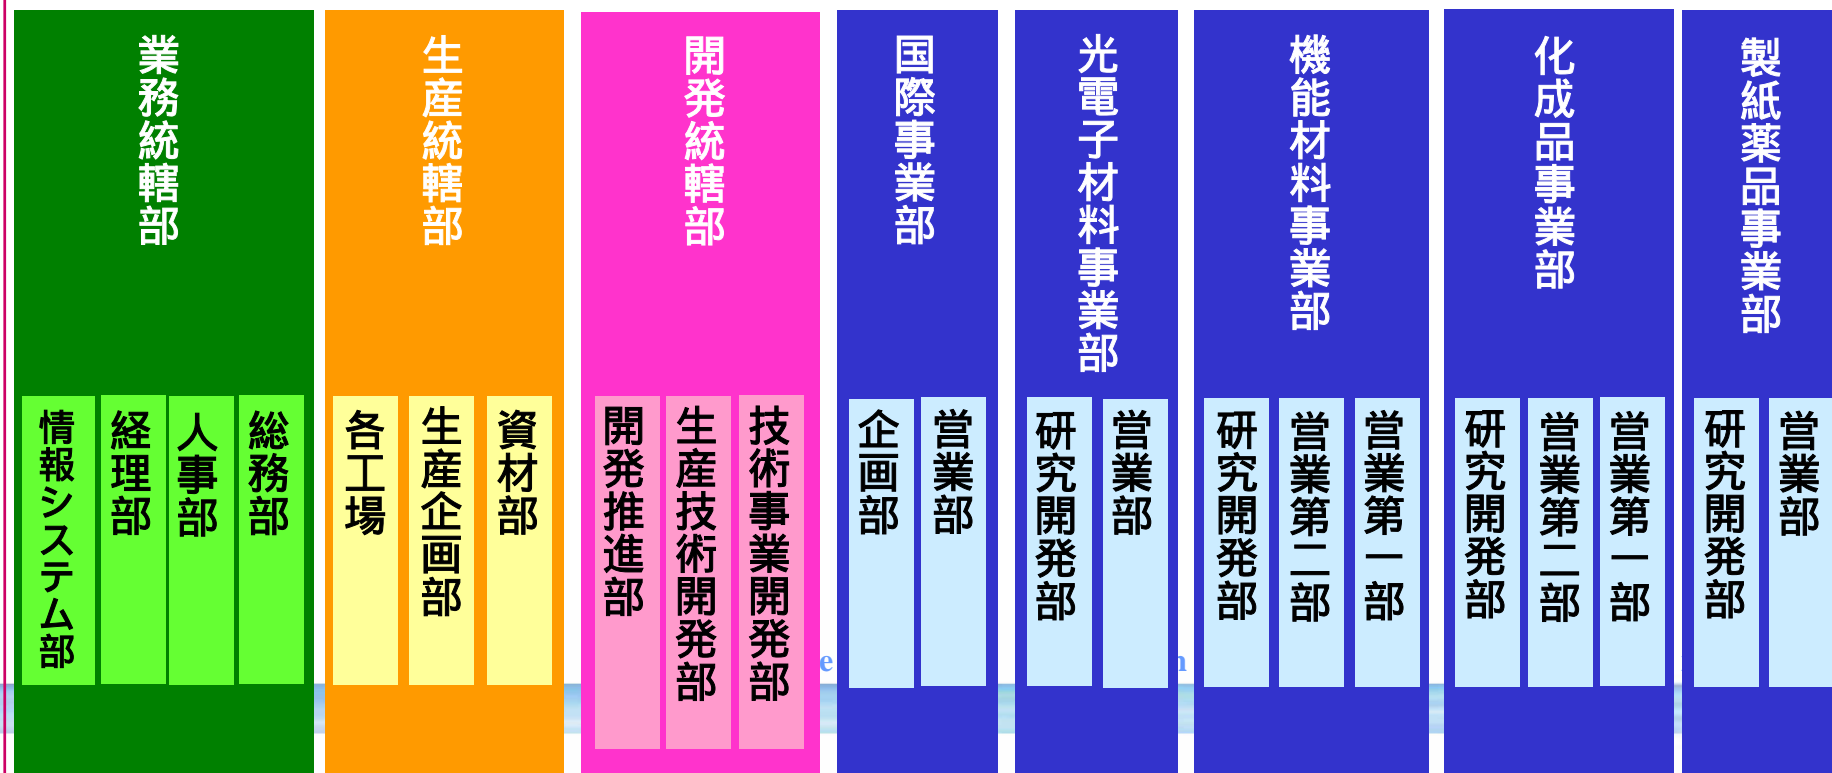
業務統轄部

総務部

人事部

経理部

情報システム部

生産統轄部

資材部

生産企画部

各工場

開発統轄部

技術事業開発部

生産技術開発部

開発推進部

国際事業部

営業部

企画部

光電子材料事業部

営業部

研究開発部

機能材料事業部

営業第一部

営業第二部

研究開発部

化成品事業部

営業第一部

営業第二部

研究開発部

製紙薬品事業部

営業部

研究開発部